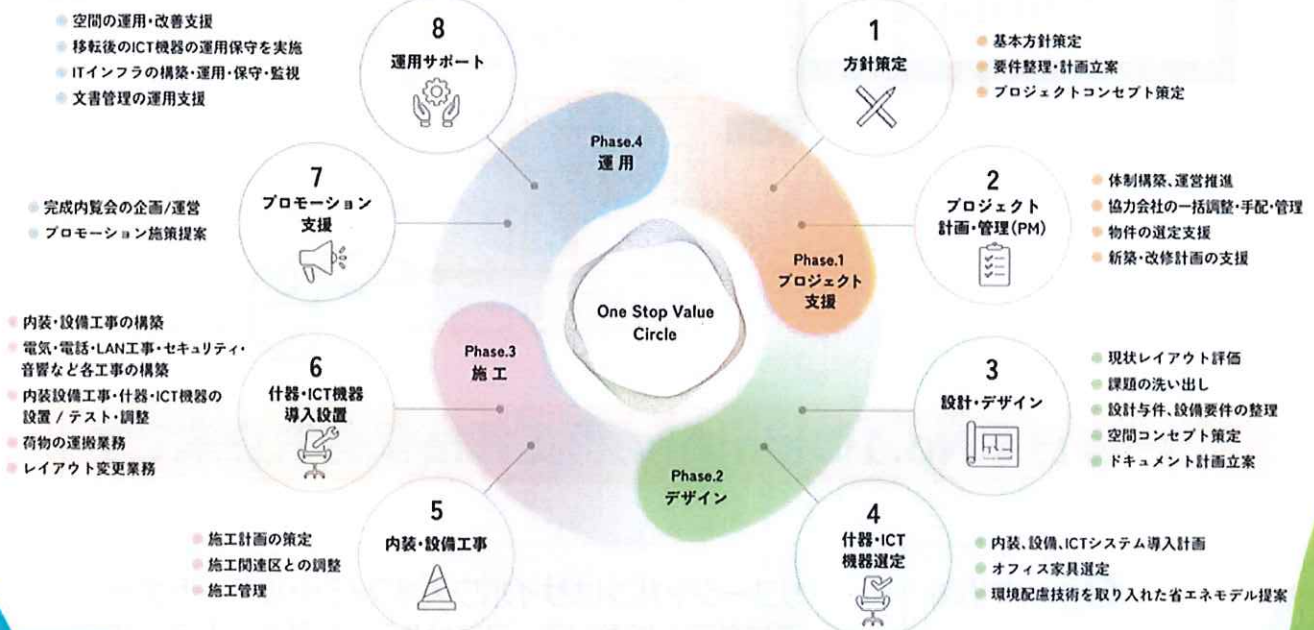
One Stop Value Circle

Phase.1
プロジェクト支援

1
方針策定

● 基本方針策定
● 要件整理・計画立案
● プロジェクトコンセプト策定

2
プロジェクト計画・管理(PM)

● 体制構築、運営推進
● 協力会社の一括調整・手配・管理
● 物件の選定支援
● 新築・改修計画の支援

Phase.2
デザイン

3
設計・デザイン

● 現状レイアウト評価
● 課題の洗い出し
● 設計与件、設備要件の整理
● 空間コンセプト策定
● ドキュメント計画立案

4
什器・ICT機器選定

● 内装、設備、ICTシステム導入計画
● オフィス家具選定
● 環境配慮技術を取り入れた省エネモデル提案

Phase.3
施工

5
内装・設備工事

● 施工計画の策定
● 施工関連区との調整
● 施工管理

6
什器・ICT機器導入設置

● 内装・設備工事の構築
● 電気・電話・LAN工事・セキュリティ・音響など各工事の構築
● 内装設備工事・什器・ICT機器の設置 / テスト・調整
● 荷物の運搬業務
● レイアウト変更業務

Phase.4
運用

7
プロモーション支援

● 完成内覧会の企画/運営
● プロモーション施策提案

8
運用サポート

● 空間の運用・改善支援
● 移転後のICT機器の運用保守を実施
● ITインフラの構築・運用・保守・監視
● 文書管理の運用支援